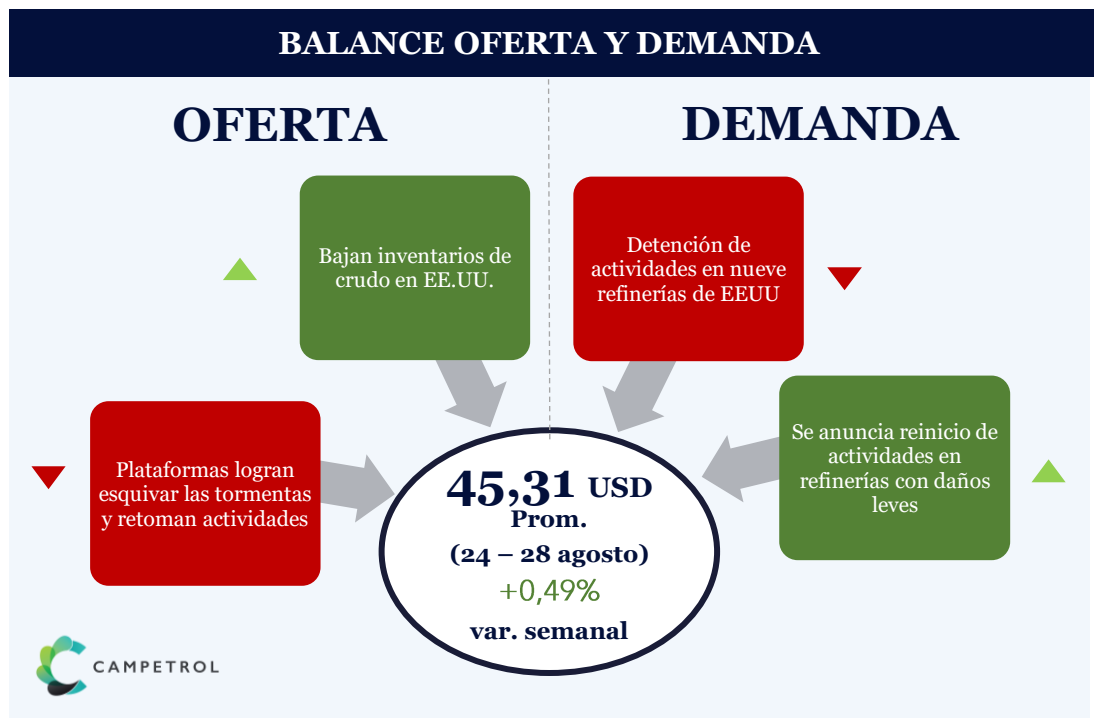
BALANCE OFERTA Y DEMANDA

OFERTA

DEMANDA

Bajan inventarios de crudo en EE.UU.

Detención de actividades en nueve refinerías de EEUU

Plataformas logran esquivar las tormentas y retoman actividades

45,31 USD
Prom.
(24 – 28 agosto)
+0,49%
var. semanal

Se anuncia reinicio de actividades en refinerías con daños leves

CAMPETROL